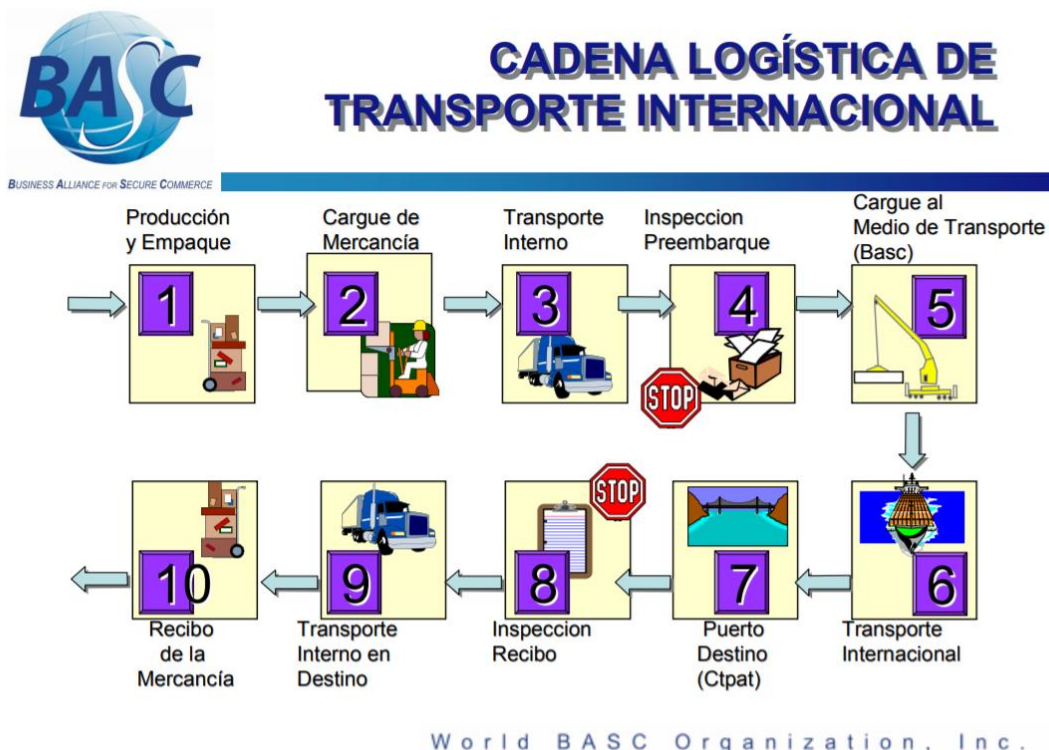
BASC

BUSINESS ALLIANCE FOR SECURE COMMERCE

CADENA LOGÍSTICA DE TRANSPORTE INTERNACIONAL

Producción y Empaque

1

Cargue de Mercancía

2

Transporte Interno

3

Inspeccion Preembarque

4

STOP

Cargue al Medio de Transporte (Basc)

5

6

Transporte Internacional

7

Puerto Destino (Ctpat)

STOP

8

Inspeccion Recibo

9

Transporte Interno en Destino

10

Recibo de la Mercancía

World BASC Organization, Inc.